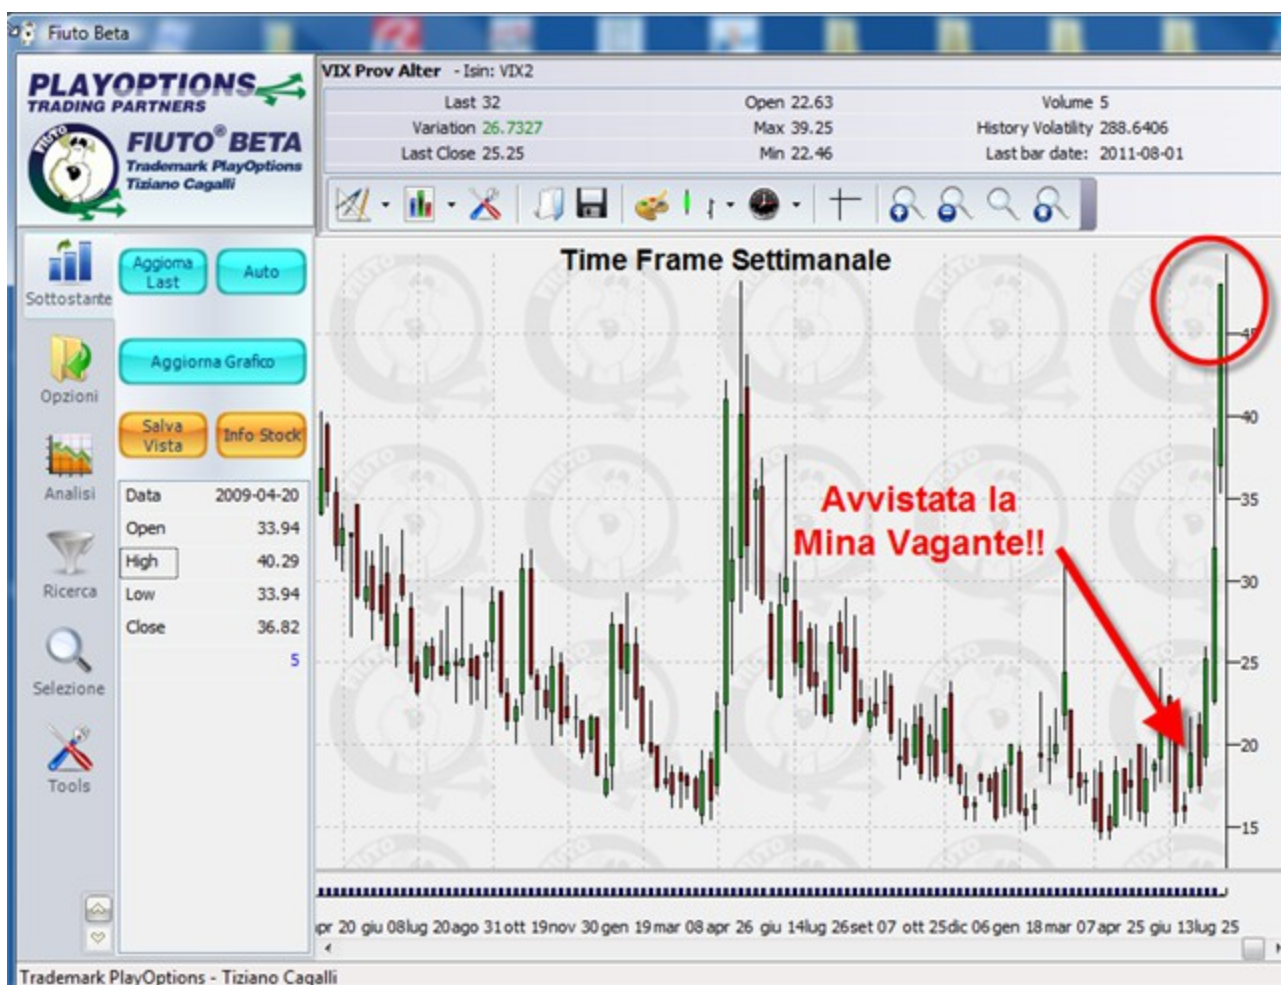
Fiuto Beta

PLAYOPTIONS
TRADING PARTNERS
FIUTO® BETA
Trademark PlayOptions
Tiziano Cagalli

VIX Prov Alter - Isin: VIX2

| Last 32 | Open 22.63 | Volume 5 |
|---|---|---|
| Variation 26.7327 | Max 39.25 | History Volatility 288.6406 |
| Last Close 25.25 | Min 22.46 | Last bar date: 2011-08-01 |

Sottostante
Opzioni
Analisi
Ricerca
Selezione
Tools

Aggiorna Last
Auto
Aggiorna Grafico
Salva Vista
Info Stock

| Data | 2009-04-20 |
|---|---|
| Open | 33.94 |
| High | 40.29 |
| Low | 33.94 |
| Close | 36.82 |
| | 5 |

Time Frame Settimanale

Avvistata la Mina Vagante!!

45
40
35
30
25
20
15

pr 20 giu 08lug 20ago 31ott 19nov 30gen 19mar 08apr 26 giu 14lug 26set 07 ott 25dic 06gen 18mar 07apr 25 giu 13lug 25

Trademark PlayOptions - Tiziano Cagalli